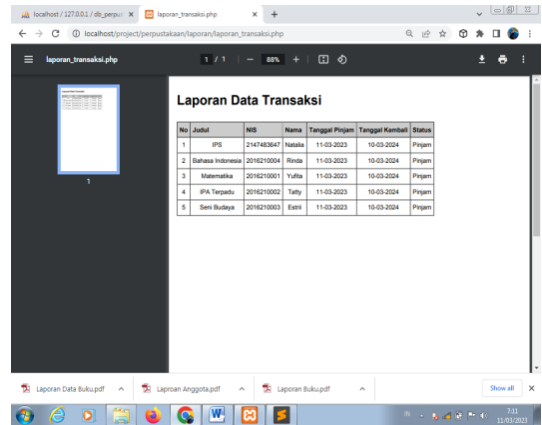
localhost / 127.0.0.1 / db_perpus × laporan_transaksi.php × +

localhost/project/perpustakaan/laporan/laporan_transaksi.php

laporan_transaksi.php 1 / 1 — 88% +

1

Laporan Data Transaksi

| No | Judul | NIS | Nama | Tanggal Pinjam | Tanggal Kembali | Status |
|---|---|---|---|---|---|---|
| 1 | IPS | 2147483647 | Natalia | 11-03-2023 | 10-03-2024 | Pinjam |
| 2 | Bahasa Indonesia | 2016210004 | Rinda | 11-03-2023 | 10-03-2024 | Pinjam |
| 3 | Matematika | 2016210001 | Yulita | 11-03-2023 | 10-03-2024 | Pinjam |
| 4 | IPA Terpadu | 2016210002 | Tatty | 11-03-2023 | 10-03-2024 | Pinjam |
| 5 | Seni Budaya | 2016210003 | Estri | 11-03-2023 | 10-03-2024 | Pinjam |

Laporan Data Buku.pdf ^ Laproan Anggota.pdf ^ Laporan Buku.pdf ^ Show all ×

7:41
11/03/2023